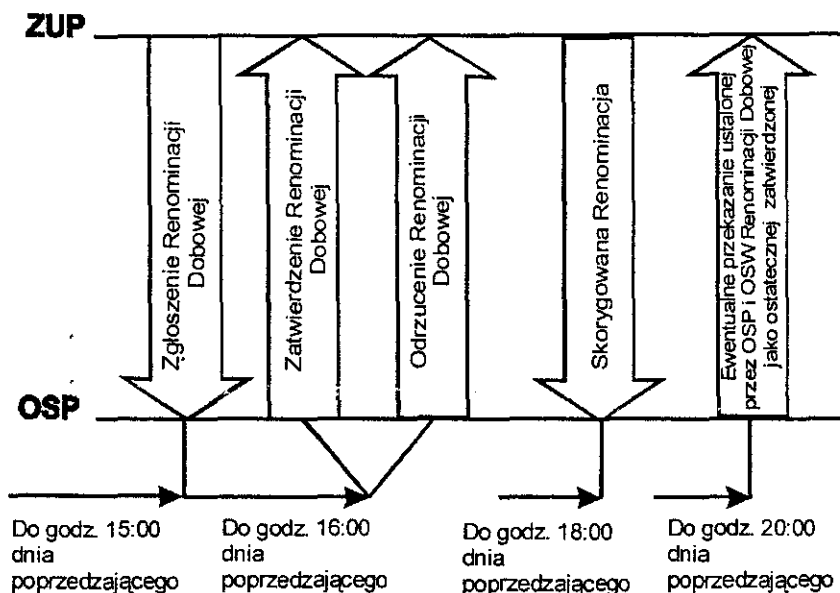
ZUP

Zgłoszenie Renominacji Dobowej

Zatwierdzenie Renominacji Dobowej

Odrzucenie Renominacji Dobowej

Skorygowana Renominacja

Ewentualne przekazanie ustalonej przez OSP i OSW Renominacji Dobowej jako ostatecznej zatwierdzonej

OSP

Do godz. 15:00 dnia poprzedzającego

Do godz. 16:00 dnia poprzedzającego

Do godz. 18:00 dnia poprzedzającego

Do godz. 20:00 dnia poprzedzającego